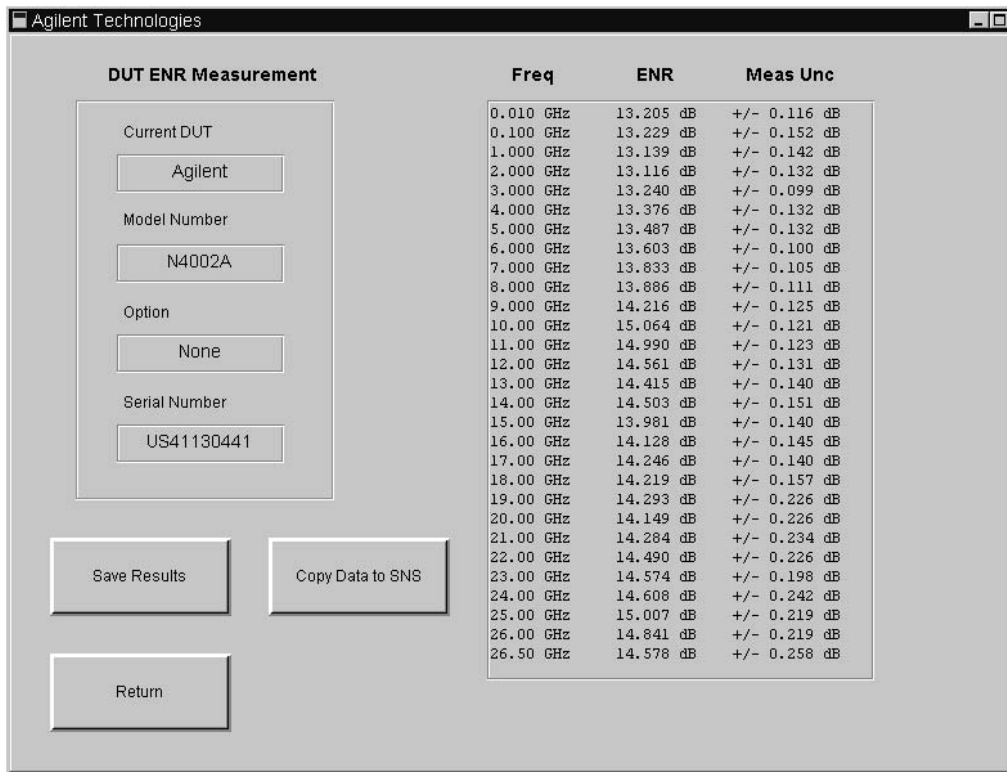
Agilent Technologies

DUT ENR Measurement

Current DUT

Agilent

Model Number

N4002A

Option

None

Serial Number

US41130441

Save Results

Copy Data to SNS

Return

| Freq | ENR | Meas Unc |
|---|---|---|
| 0.010 GHz | 13.205 dB | +/- 0.116 dB |
| 0.100 GHz | 13.229 dB | +/- 0.152 dB |
| 1.000 GHz | 13.139 dB | +/- 0.142 dB |
| 2.000 GHz | 13.116 dB | +/- 0.132 dB |
| 3.000 GHz | 13.240 dB | +/- 0.099 dB |
| 4.000 GHz | 13.376 dB | +/- 0.132 dB |
| 5.000 GHz | 13.487 dB | +/- 0.132 dB |
| 6.000 GHz | 13.603 dB | +/- 0.100 dB |
| 7.000 GHz | 13.833 dB | +/- 0.105 dB |
| 8.000 GHz | 13.886 dB | +/- 0.111 dB |
| 9.000 GHz | 14.216 dB | +/- 0.125 dB |
| 10.00 GHz | 15.064 dB | +/- 0.121 dB |
| 11.00 GHz | 14.990 dB | +/- 0.123 dB |
| 12.00 GHz | 14.561 dB | +/- 0.131 dB |
| 13.00 GHz | 14.415 dB | +/- 0.140 dB |
| 14.00 GHz | 14.503 dB | +/- 0.151 dB |
| 15.00 GHz | 13.981 dB | +/- 0.140 dB |
| 16.00 GHz | 14.128 dB | +/- 0.145 dB |
| 17.00 GHz | 14.246 dB | +/- 0.140 dB |
| 18.00 GHz | 14.219 dB | +/- 0.157 dB |
| 19.00 GHz | 14.293 dB | +/- 0.226 dB |
| 20.00 GHz | 14.149 dB | +/- 0.226 dB |
| 21.00 GHz | 14.284 dB | +/- 0.234 dB |
| 22.00 GHz | 14.490 dB | +/- 0.226 dB |
| 23.00 GHz | 14.574 dB | +/- 0.198 dB |
| 24.00 GHz | 14.608 dB | +/- 0.242 dB |
| 25.00 GHz | 15.007 dB | +/- 0.219 dB |
| 26.00 GHz | 14.841 dB | +/- 0.219 dB |
| 26.50 GHz | 14.578 dB | +/- 0.258 dB |